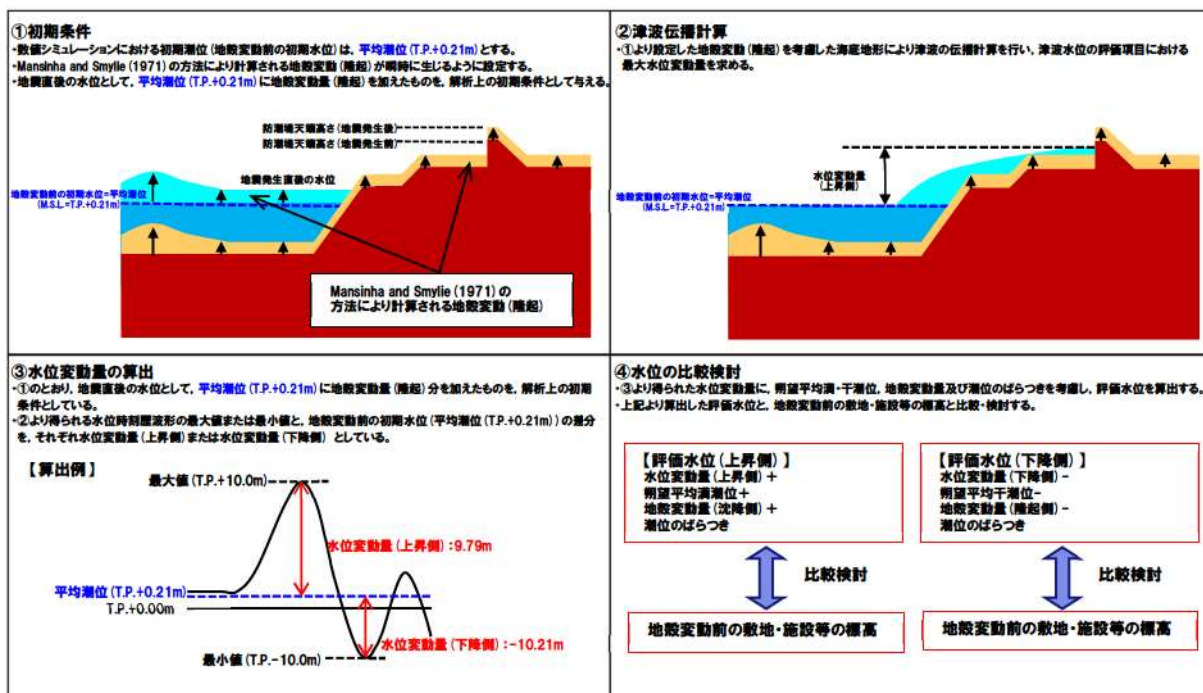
①初期条件
・数値シミュレーションにおける初期潮位（地殻変動前の初期水位）は，平均潮位（T.P.+0.21m）とする。
・Mansinha and Smylie（1971）の方法により計算される初期地殻変動（隆起）が瞬時に生じるように設定する。
・地震直後の水位として，平均潮位（T.P.+0.21m）に地殻変動量（隆起）を加えたものを，解析上の初期条件として与える。

防潮堤天端高さ（地震発生後）
防潮堤天端高さ（地震発生前）
地震発生直後の水位
地殻変動前の初期水位=平均潮位（M.S.L.=T.P.+0.21m）
Mansinha and Smylie（1971）の方法により計算される地殻変動（隆起）

②津波伝播計算
・①より設定した地殻変動（隆起）を考慮した海底地形により津波の伝播計算を行い，津波水位の評価項目における最大水位変動量を求める。

水位変動量（上昇側）
地殻変動前の初期水位=平均潮位（M.S.L.=T.P.+0.21m）

③水位変動量の算出
・①のとおり，地震直後の水位として，平均潮位（T.P.+0.21m）に地殻変動量（隆起）分を加えたものを，解析上の初期条件としている。
・②より得られる水位時刻歴波形の最大値または最小値と，地殻変動前の初期水位（平均潮位（T.P.+0.21m））の差分を，それぞれ水位変動量（上昇側）または水位変動量（下降側）としている。

【算出例】
最大値（T.P.+10.0m）
水位変動量（上昇側）：9.79m
平均潮位（T.P.+0.21m）
T.P.+0.00m
水位変動量（下降側）：−10.21m
最小値（T.P.−10.0m）

④水位の比較検討
・③より得られた水位変動量に，朔望平均潮・干潮位，地殻変動量及び潮位のばらつきを考慮し，評価水位を算出する。
・上記より算出した評価水位と，地殻変動前の敷地・施設等の標高と比較・検討する。

【評価水位（上昇側）】
水位変動量（上昇側）＋
朔望平均満潮位＋
地殻変動量（沈降側）＋
潮位のばらつき

【評価水位（下降側）】
水位変動量（下降側）−
朔望平均干潮位−
地殻変動量（隆起側）−
潮位のばらつき

比較検討
比較検討
地殻変動前の敷地・施設等の標高
地殻変動前の敷地・施設等の標高